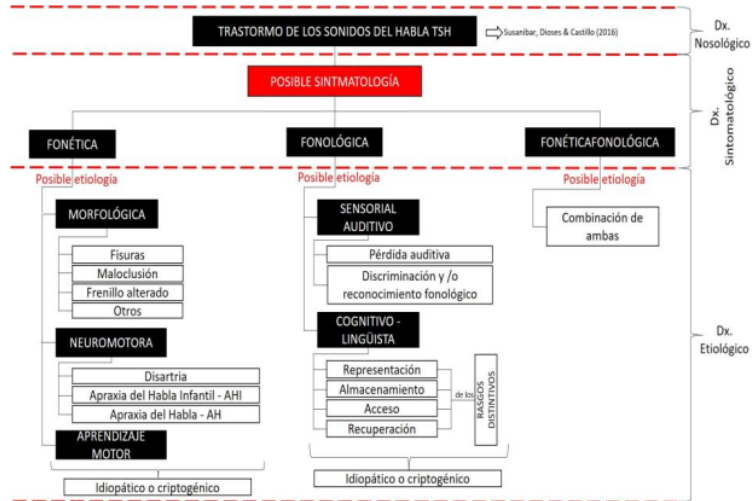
TRASTORMO DE LOS SONIDOS DEL HABLA TSH

Susanibar, Dioses & Castillo (2016)

Dx. Nosológico

POSIBLE SINTMATOLOGÍA

Dx. Sintomatológico

FONÉTICA

FONOLÓGICA

FONÉTICAFONOLÓGICA

Possible etiología

MORFOLÓGICA

Fisuras

Maloclusión

Frenillo alterado

Otros

NEUROMOTORA

Disartria

Apraxia del Habla Infantil - AHI

Apraxia del Habla - AH

APRENDIZAJE MOTOR

Idiopático o criptogénico

Posible etiología

SENSORIAL AUDITIVO

Pérdida auditiva

Discriminación y /o reconocimiento fonológico

COGNITIVO - LINGÜISTA

Representación

Almacenamiento

Acceso

Recuperación

de los

RASGOS DISTINTIVOS

Idiopático o criptogénico

Posible etiología

Combinación de ambas

Dx. Etiológico